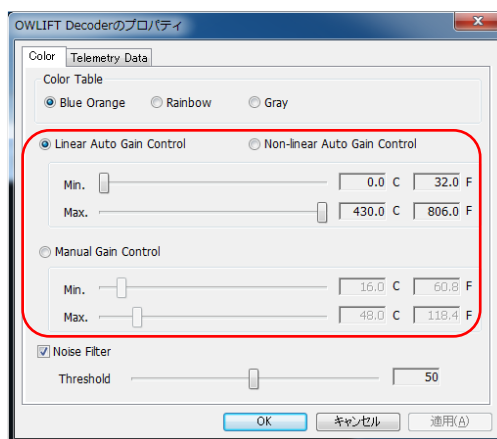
OWLIFT Decoderのプロパティ

Color | Telemetry Data

Color Table

Blue Orange
Rainbow
Gray

Linear Auto Gain Control
Non-linear Auto Gain Control

Min. 0.0 C 32.0 F
Max. 430.0 C 806.0 F

Manual Gain Control

Min. 16.0 C 60.8 F
Max. 48.0 C 118.4 F

Noise Filter

Threshold 50

OK
キャンセル
適用(A)